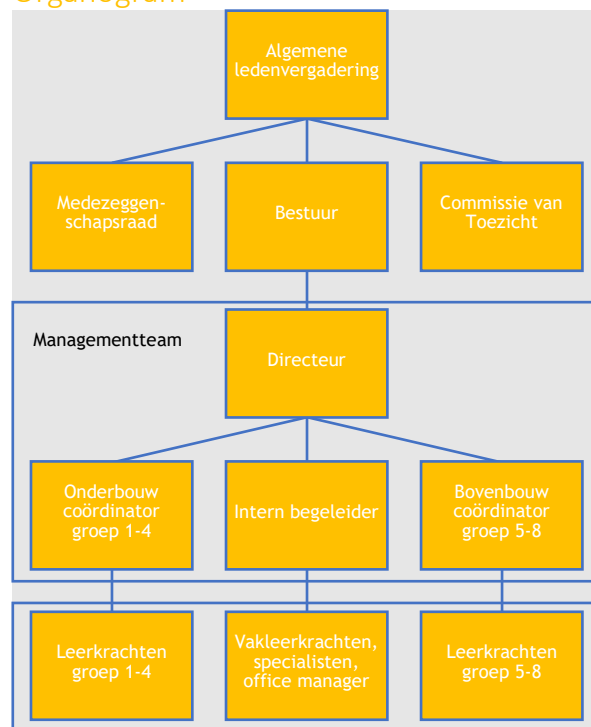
Organogram

Algemene ledenvergadering

Medezeggenschapsraad

Bestuur

Commissie van Toezicht

Managementteam

Directeur

Onderbouw coördinator groep 1-4

Intern begeleider

Bovenbouw coördinator groep 5-8

Leerkrachten groep 1-4

Vakleerkrachten, specialisten, office manager

Leerkrachten groep 5-8